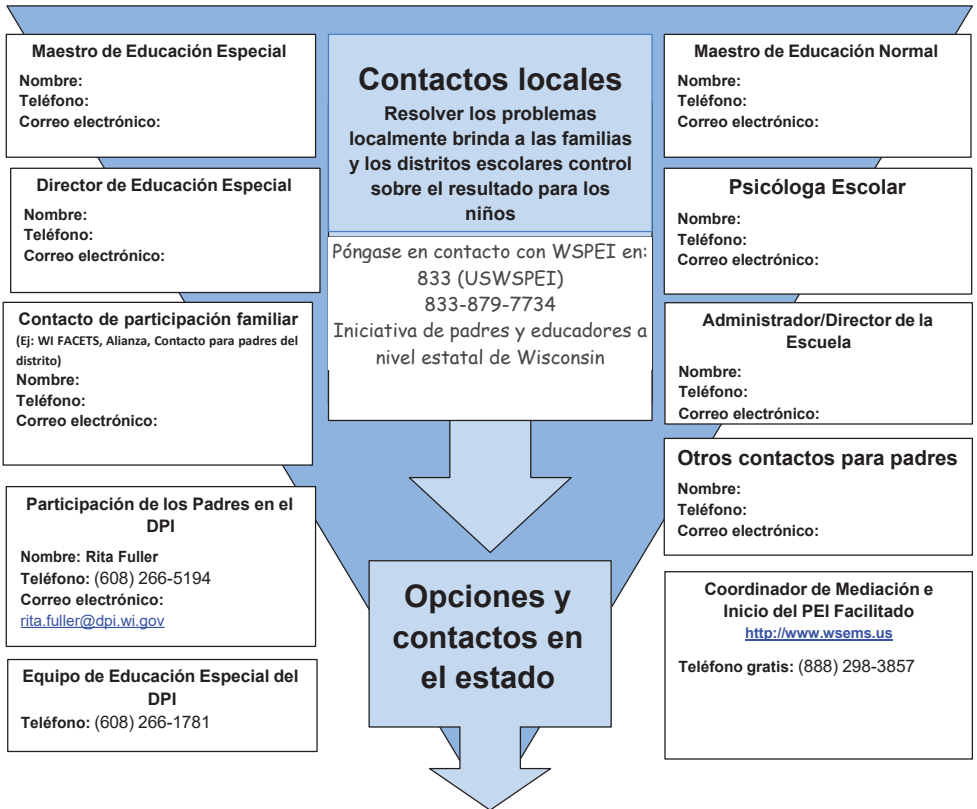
Maestro de Educación Especial
Nombre:
Teléfono:
Correo electrónico:

Director de Educación Especial
Nombre:
Teléfono:
Correo electrónico:

Contacto de participación familiar
(Ej: WI FACETS, Alianza, Contacto para padres del distrito)
Nombre:
Teléfono:
Correo electrónico:

Participación de los Padres en el DPI
Nombre: Rita Fuller
Teléfono: (608) 266-5194
Correo electrónico:
rita.fuller@dpi.wi.gov

Equipo de Educación Especial del DPI
Teléfono: (608) 266-1781

Contactos locales
Resolver los problemas localmente brinda a las familias y los distritos escolares control sobre el resultado para los niños

Póngase en contacto con WSPEI en:
833 (USWSPEI)
833-879-7734
Iniciativa de padres y educadores a nivel estatal de Wisconsin

Opciones y contactos en el estado

Maestro de Educación Normal
Nombre:
Teléfono:
Correo electrónico:

Psicóloga Escolar
Nombre:
Teléfono:
Correo electrónico:

Administrador/Director de la Escuela
Nombre:
Teléfono:
Correo electrónico:

Otros contactos para padres
Nombre:
Teléfono:
Correo electrónico:

Coordinador de Mediación e Inicio del PEI Facilitado
http://www.wsems.us
Teléfono gratis: (888) 298-3857